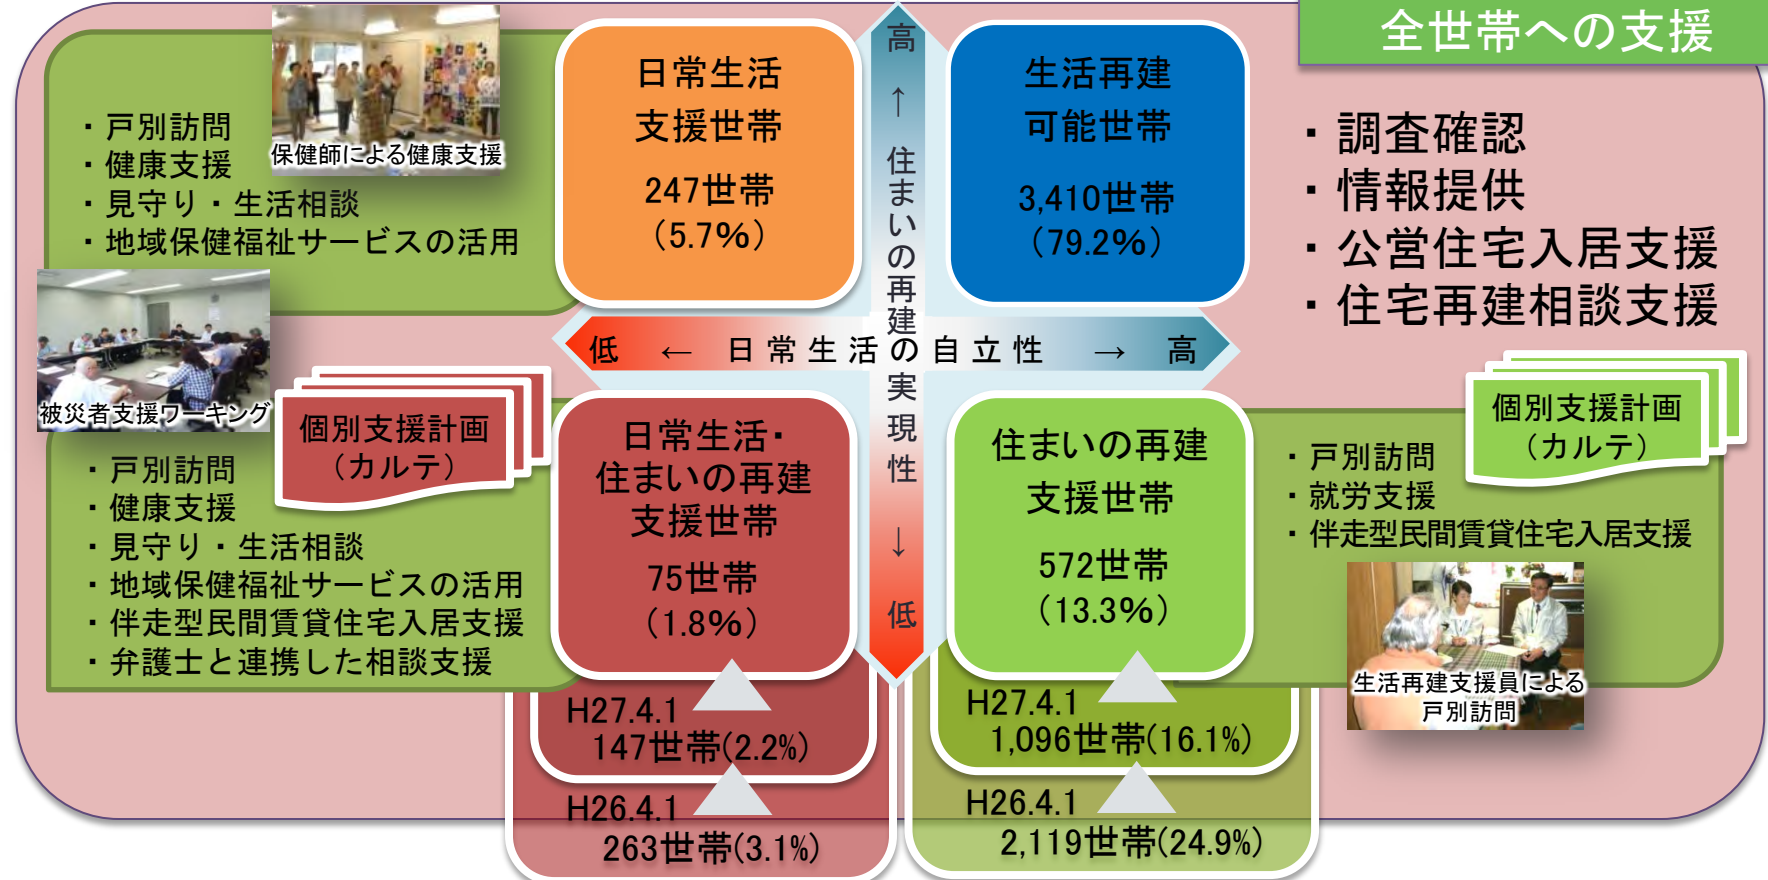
全世帯への支援

・戸別訪問
・健康支援
・見守り・生活相談
・地域保健福祉サービスの活用

保健師による健康支援

被災者支援ワーキング

日常生活
支援世帯
247世帯
（5.7%）

生活再建
可能世帯
3,410世帯
（79.2%）

高
↑
住まいの再建の実現性
↓
低

低 ← 日常生活の自立性 → 高

・調査確認
・情報提供
・公営住宅入居支援
・住宅再建相談支援

個別支援計画
（カルテ）

・戸別訪問
・健康支援
・見守り・生活相談
・地域保健福祉サービスの活用
・伴走型民間賃貸住宅入居支援
・弁護士と連携した相談支援

日常生活・
住まいの再建
支援世帯
75世帯
（1.8%）

H27.4.1
147世帯(2.2%)

H26.4.1
263世帯(3.1%)

住まいの再建
支援世帯
572世帯
（13.3%）

H27.4.1
1,096世帯(16.1%)

H26.4.1
2,119世帯(24.9%)

個別支援計画
（カルテ）

・戸別訪問
・就労支援
・伴走型民間賃貸住宅入居支援

生活再建支援員による
戸別訪問